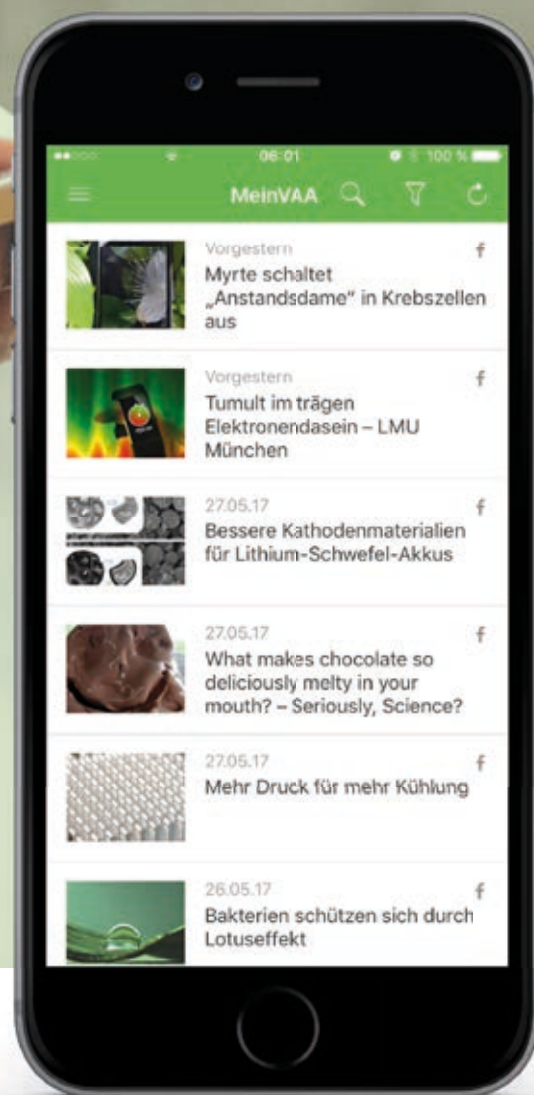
06:01
100 %

MeinVAA

Vorgestern
Myrte schaltet „Anstandsdame" in Krebszellen aus
f

Vorgestern
Tumult im trägen Elektronendasein – LMU München
f

27.05.17
Bessere Kathodenmaterialien für Lithium-Schwefel-Akkus
f

27.05.17
What makes chocolate so deliciously melty in your mouth? – Seriously, Science?
f

27.05.17
Mehr Druck für mehr Kühlung
f

26.05.17
Bakterien schützen sich durch Lotuseffekt
f